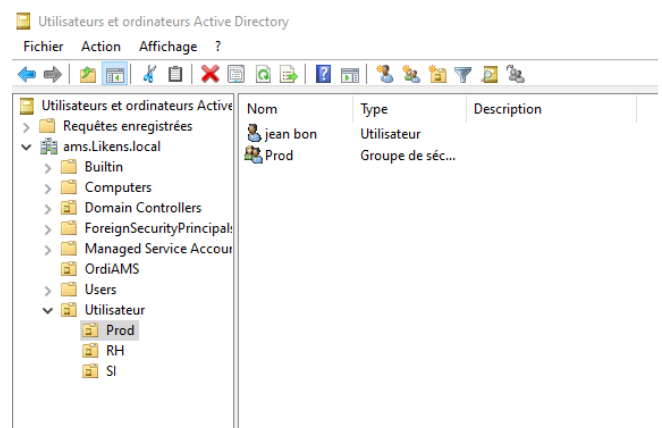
Utilisateurs et ordinateurs Active Directory

Fichier Action Affichage ?

Utilisateurs et ordinateurs Active
Requêtes enregistrées
ams.Likens.local
Builtin
Computers
Domain Controllers
ForeignSecurityPrincipals
Managed Service Accour
OrdiAMS
Users
Utilisateur
Prod
RH
SI

| Nom | Type | Description |
|---|---|---|
| jean bon | Utilisateur | |
| Prod | Groupe de séc... | |